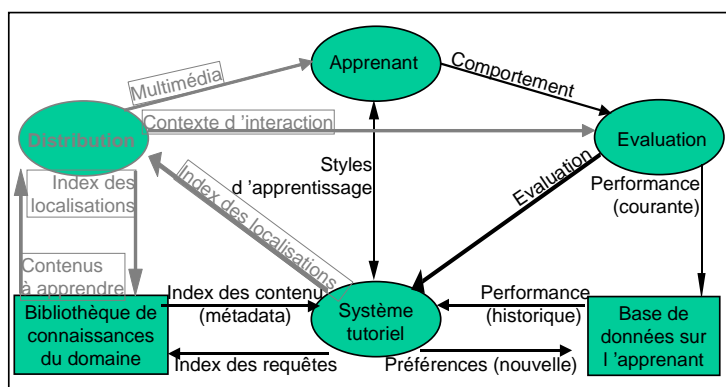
Apprenant

Multimédia

Comportement

Distribution

Contexte d 'interaction

Evaluation

Index des localisations

Index des localisations

Styles d 'apprentissage

Evaluation

Performance (courante)

Contenus à apprendre

Bibliothèque de connaissances du domaine

Index des contenus (métadata)

Système tutoriel

Performance (historique)

Base de données sur l 'apprenant

Index des requêtes

Préférences (nouvelle)